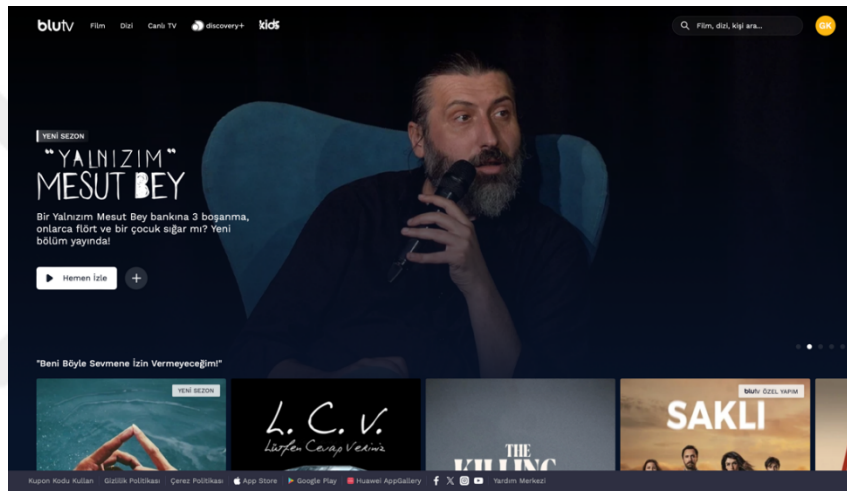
blutv Film Dizi Canlı TV discovery+ kids

Film, dizi, kişi ara...

GK

YENİ SEZON

"YALNIZIM" MESUT BEY

Bir Yalnızım Mesut Bey bankına 3 boşanma, onlarca flört ve bir çocuk sığar mı? Yeni bölüm yayında!

Hemen İzle

+

"Beni Böyle Sevmene İzin Vermeyeceğim!"

YENİ SEZON

L. C. V.
Lütfen Cevap Veriniz

THE KILLING

blutv ÖZEL YAPIM

SAKLI

Kupon Kodu Kullan | Gizlilik Politikası | Çerez Politikası | App Store | Google Play | Huawei AppGallery | Yardım Merkezi